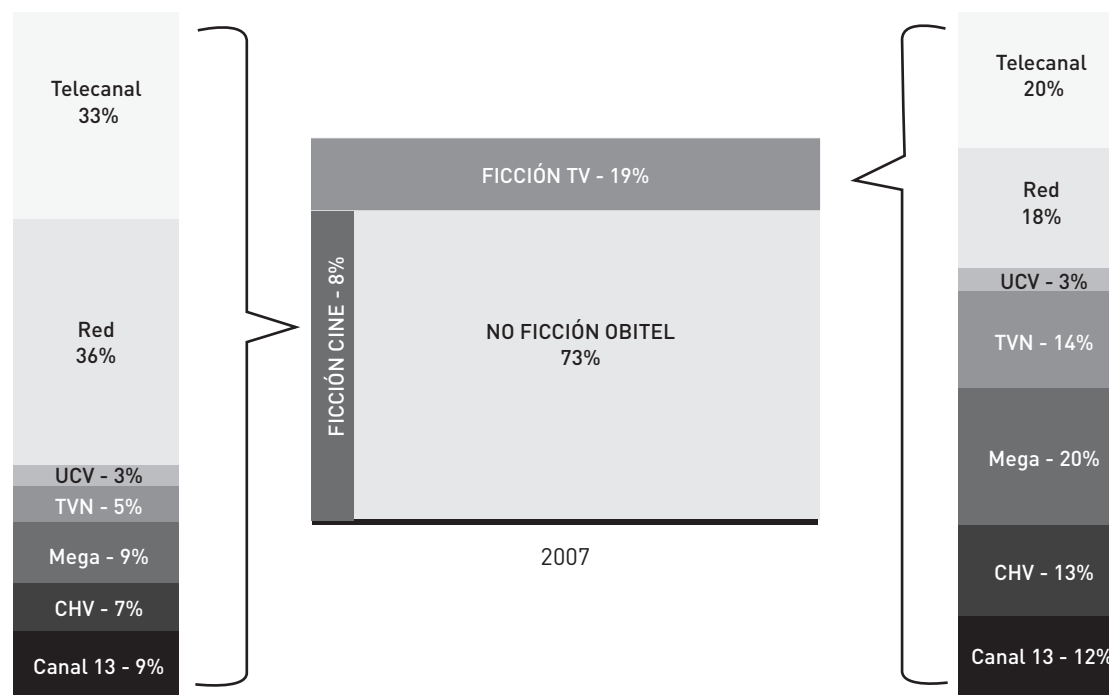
Telecanal
33%

Red
36%

UCV - 3%

TVN - 5%

Mega - 9%

CHV - 7%

Canal 13 - 9%

FICCIÓN TV - 19%

FICCIÓN CINE - 8%

NO FICCIÓN OBITEL
73%

2007

Telecanal
20%

Red
18%

UCV - 3%

TVN - 14%

Mega - 20%

CHV - 13%

Canal 13 - 12%